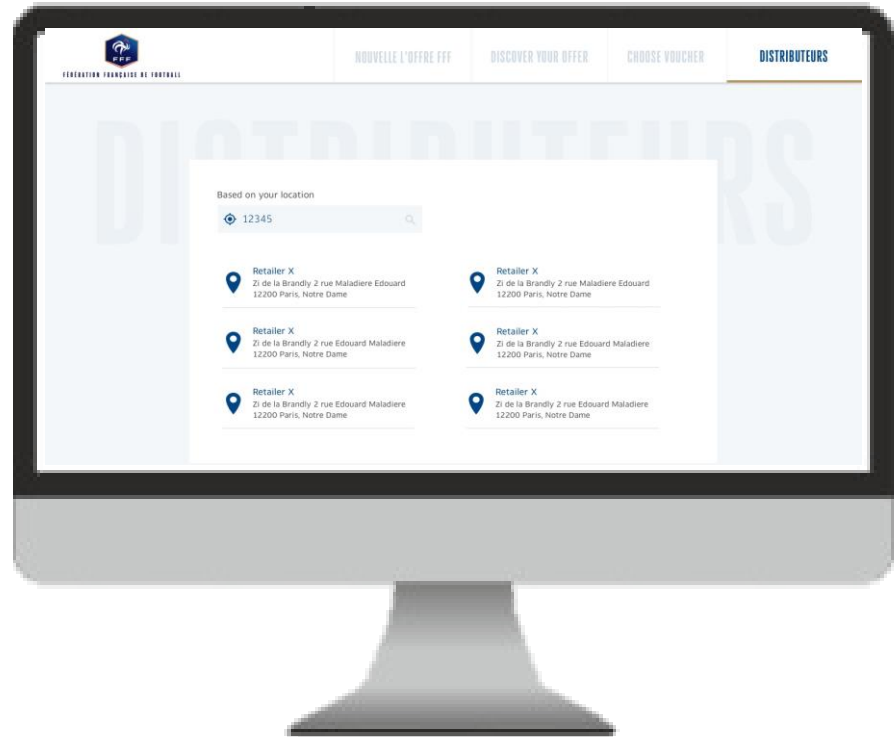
FFF
FÉDÉRATION FRANÇAISE DE FOOTBALL

NOUVELLE L'OFFRE FFF
DISCOVER YOUR OFFER
CHOOSE VOUCHER
DISTRIBUTEURS

DISTRIBUTEURS

Based on your location

12345

Retailer X
Zi de la Brandly 2 rue Maladiere Edouard
12200 Paris, Notre Dame

Retailer X
Zi de la Brandly 2 rue Maladiere Edouard
12200 Paris, Notre Dame

Retailer X
Zi de la Brandly 2 rue Edouard Maladiere
12200 Paris, Notre Dame

Retailer X
Zi de la Brandly 2 rue Edouard Maladiere
12200 Paris, Notre Dame

Retailer X
Zi de la Brandly 2 rue Edouard Maladiere
12200 Paris, Notre Dame

Retailer X
Zi de la Brandly 2 rue Edouard Maladiere
12200 Paris, Notre Dame